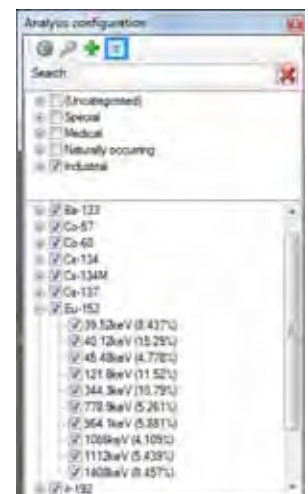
Analysis configuration

Search

(Uncategorised)
Special
Medical
Naturally occurring
Industrial

Ba-133
Co-57
Co-60
Cs-134
Cs-134M
Cs-137
Eu-152
39.52keV (8.437%)
40.12keV (15.29%)
45.48keV (4.776%)
121.8keV (11.52%)
344.3keV (10.79%)
778.9keV (5.261%)
964.1keV (5.881%)
1085keV (4.105%)
1112keV (5.439%)
1408keV (8.457%)
Ir-192